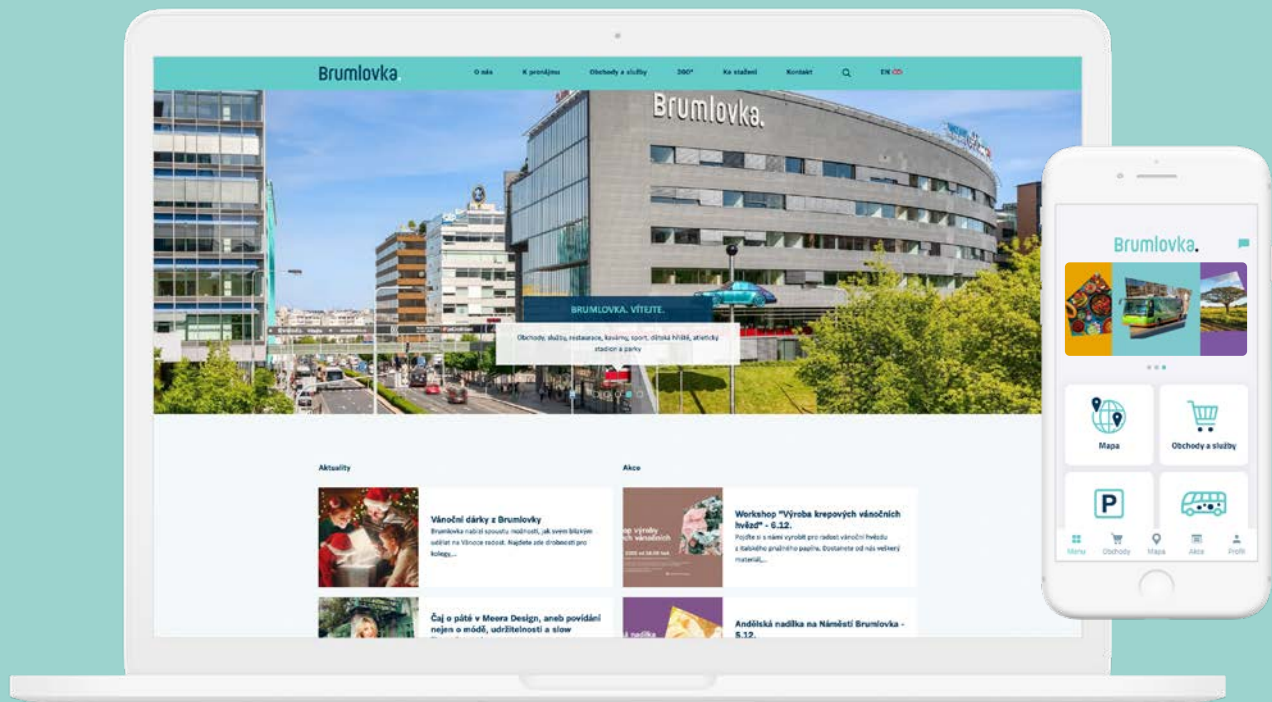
Brumlovka.

O nás K pronájmu Obchody a služby 360° Ke stažení Kontakt EN

Brumlovka.

BRUMLOVKA. VÍTEJTE.

Obchody, služby, restaurace, kavárny, sport, dětská hřiště, atletický stadion a parky

Aktuality

Vánoční dárky z Brumlovky

Brumlovka nabízí spoustu možností, jak svým blízkým udělat na Vánoce radost. Najdete zde drobnosti pro kolegy,...

Čaj o páté v Meera Design, aneb povídání nejen o módě, udržitelnosti a slow

Akce

Workshop "Výroba krepových vánočních hvězd" - 6.12.

Pojďte si s námi vyrobit pro radost vánoční hvězdu z italského pružného papíru. Dostanete od nás veškerý materiál,...

Andělská nadílka na Náměstí Brumlovka - 6.12.

Brumlovka.

Mapa

Obchody a služby

Menu Obchody Mapa Akce Profil